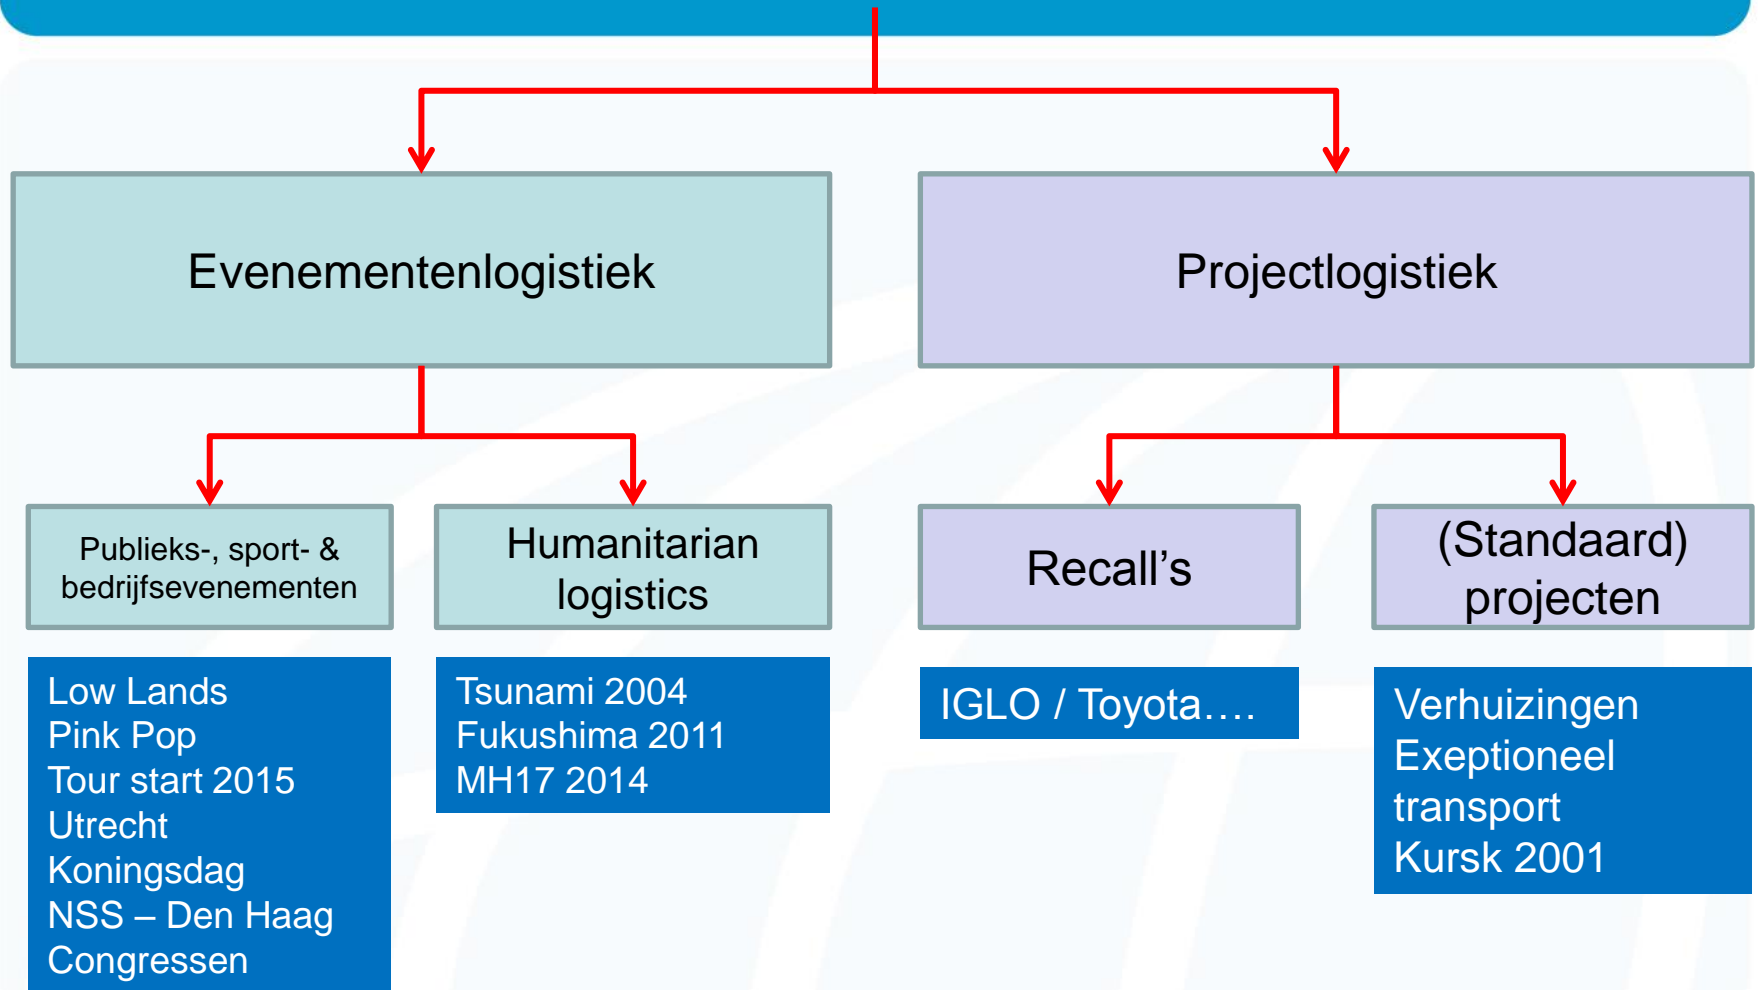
Evenementenlogistiek

Projectlogistiek

Publieks-, sport- & bedrijfsevenementen

Humanitarian logistics

Recall’s

(Standaard) projecten

Low Lands
Pink Pop
Tour start 2015 Utrecht
Koningsdag
NSS – Den Haag
Congressen

Tsunami 2004
Fukushima 2011
MH17 2014

IGLO / Toyota….

Verhuizingen
Exeptioneel transport
Kursk 2001